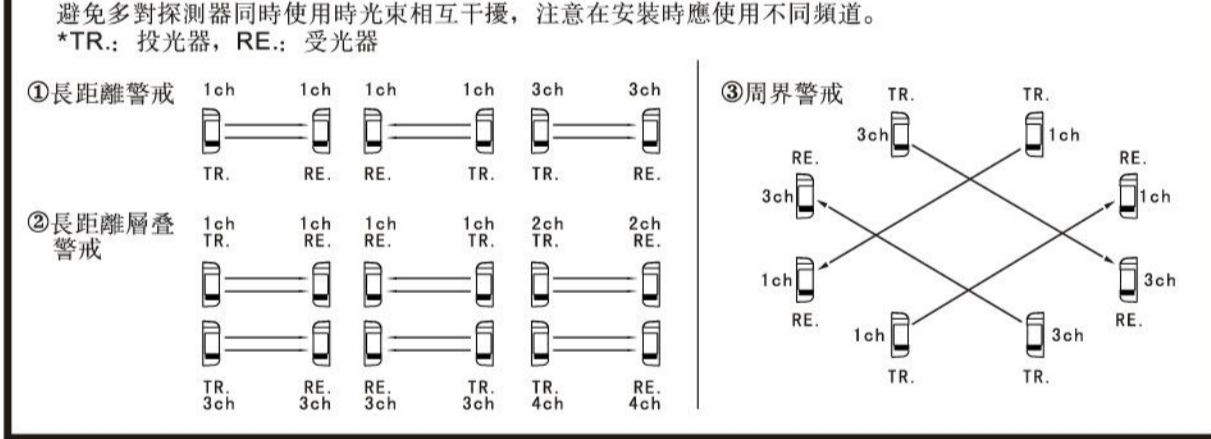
避免多對探測器同時使用時光束相互干擾，注意在安裝時應使用不同頻道。
*TR.：投光器，RE.：受光器

①長距離警戒

1ch 1ch 1ch 1ch 3ch 3ch

TR. RE. RE. TR. TR. RE.

②長距離層疊警戒

1ch 1ch 1ch 1ch 2ch 2ch
TR. RE. RE. TR. TR. RE.

TR. RE. RE. TR. TR. RE.
3ch 3ch 3ch 3ch 4ch 4ch

③周界警戒

TR. TR.
3ch 1ch
RE. RE.
3ch 1ch
1ch 3ch
RE. RE.
1ch 3ch
TR. TR.